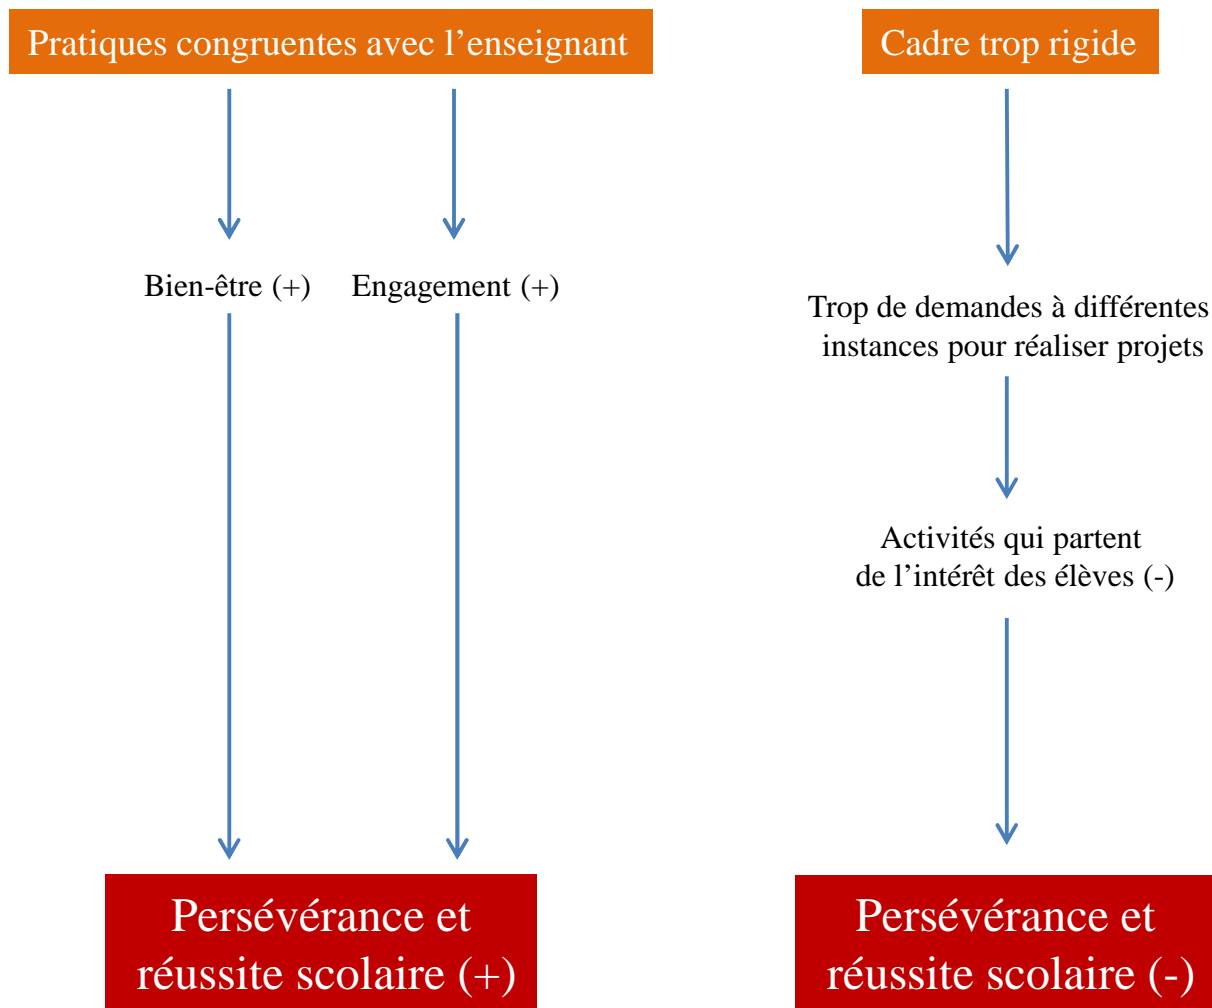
Pratiques congruentes avec l’enseignant

Bien-être (+)

Engagement (+)

Persévérance et réussite scolaire (+)

Cadre trop rigide

Trop de demandes à différentes instances pour réaliser projets

Activités qui partent de l’intérêt des élèves (-)

Persévérance et réussite scolaire (-)